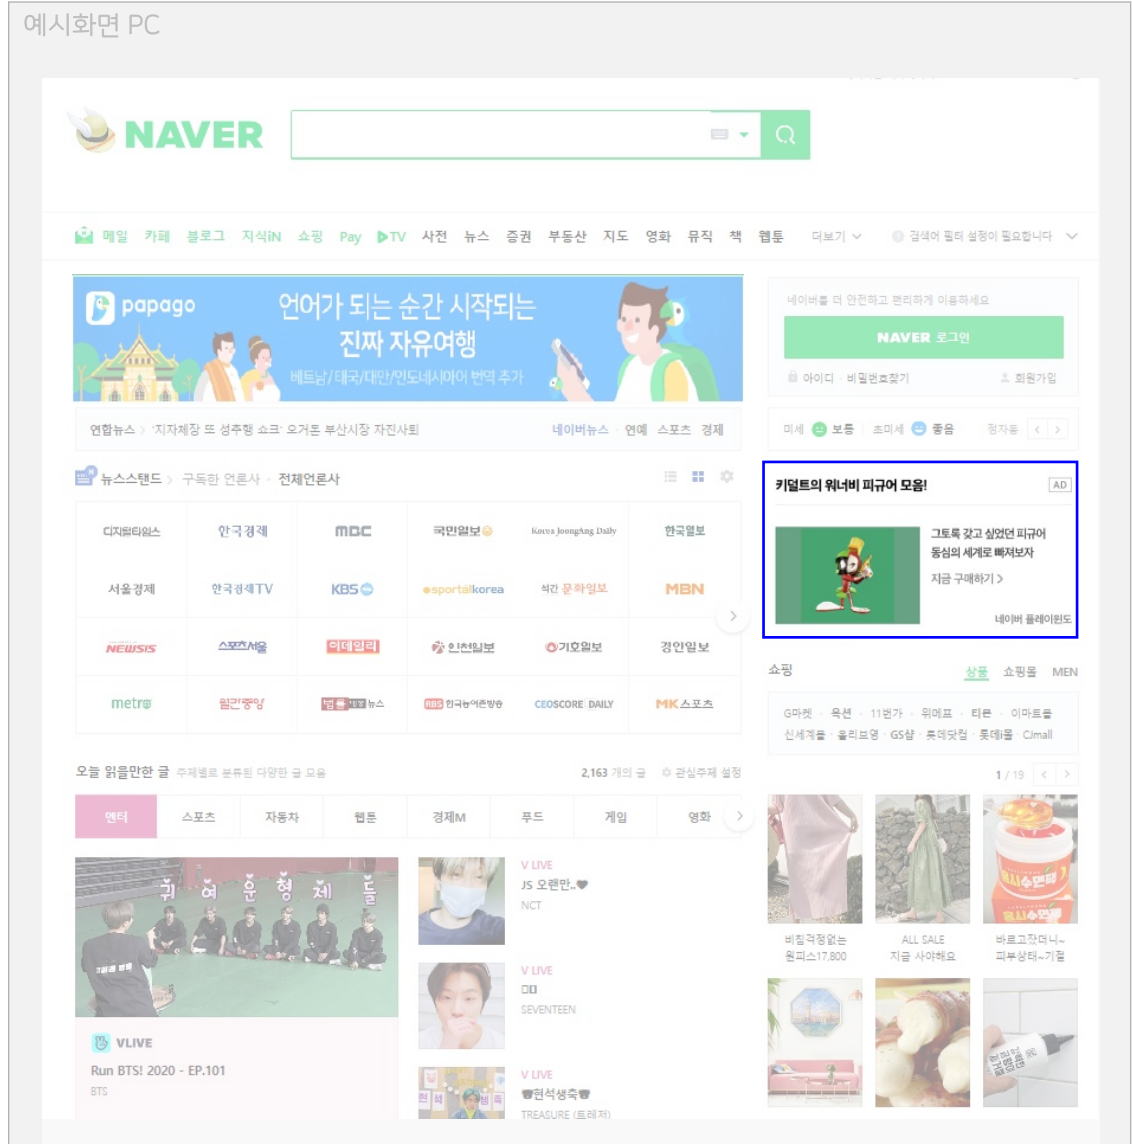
예시화면 PC

NAVER

메일 카페 블로그 지식iN 쇼핑 Pay TV 사전 뉴스 증권 부동산 지도 영화 뮤직 책 웹툰 더보기 검색어 필터 설정이 필요합니다

papago 언어가 되는 순간 시작되는 진짜 자유여행 베트남/태국/대만/인도네시아어 번역 추가

연합뉴스 '지자체장 또 성추행 쇼크' 오거돈 부산시장 자진사퇴 네이버뉴스 연예 스포츠 경제

뉴스스탠드 구독한 언론사 전체언론사

| 디지털타임스 | 한국경제 | MBC | 국민일보 | Korea JoongAng Daily | 한국일보 |
|---|---|---|---|---|---|
| 서울경제 | 한국경제TV | KBS | sportalkorea | 석간 문화일보 | MBN |
| NEWSIS | 스포츠서울 | 이데일리 | 인천일보 | 기호일보 | 경인일보 |
| metro | 일간중앙 | 뉴스 | 한국농어촌방송 | CEOSCORE DAILY | MK스포츠 |

오늘 읽을만한 글 주제별로 분류된 다양한 글 모음 2,163 개의 글 관심주제 설정

엔터 스포츠 자동차 웹툰 경제M 푸드 게임 영화

귀 여 운 형 제 들

VLIVE
Run BTS! 2020 - EP.101
BTS

V LIVE
JS 오랜만..
NCT

V LIVE
SEVENTEEN

V LIVE
현석생축
TREASURE (트레저)

네이버를 더 안전하고 편리하게 이용하세요
NAVER 로그인
아이디 · 비밀번호찾기 회원가입

미세 보통 초미세 좋음 정자동

키덜트의 워너비 피규어 모음! AD
그토록 갖고 싶었던 피규어 동심의 세계로 빠져보자
지금 구매하기 >
네이버 플레이윈도

쇼핑 상품 쇼핑몰 MEN
G마켓 · 옥션 · 11번가 · 위메프 · 티몬 · 이마트몰
신세계몰 · 올리브영 · GS샵 · 롯데닷컴 · 롯데몰 · CJmall
1 / 19

비침걱정없는 원피스17,800
ALL SALE 지금 사야해요
바르고잔더니~ 피부상태~기절